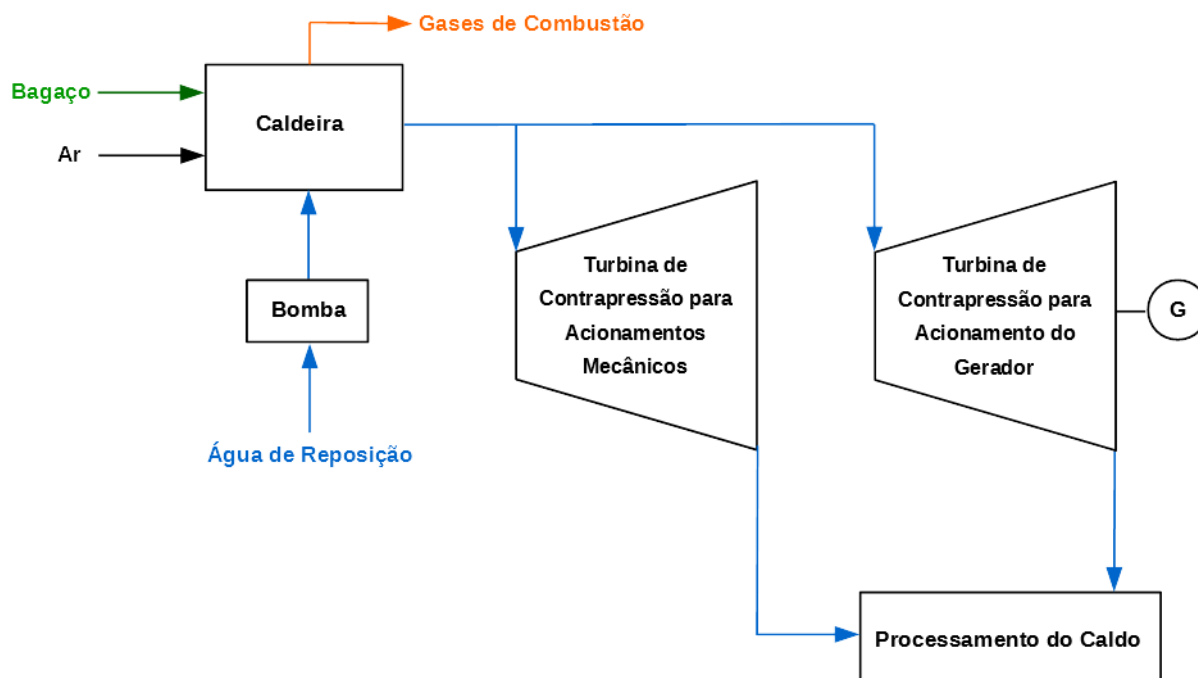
Gases de Combustão

Bagaço

Ar

Caldeira

Bomba

Água de Reposição

Turbina de Contrapressão para Acionamentos Mecânicos

Turbina de Contrapressão para Acionamento do Gerador

G

Processamento do Caldo